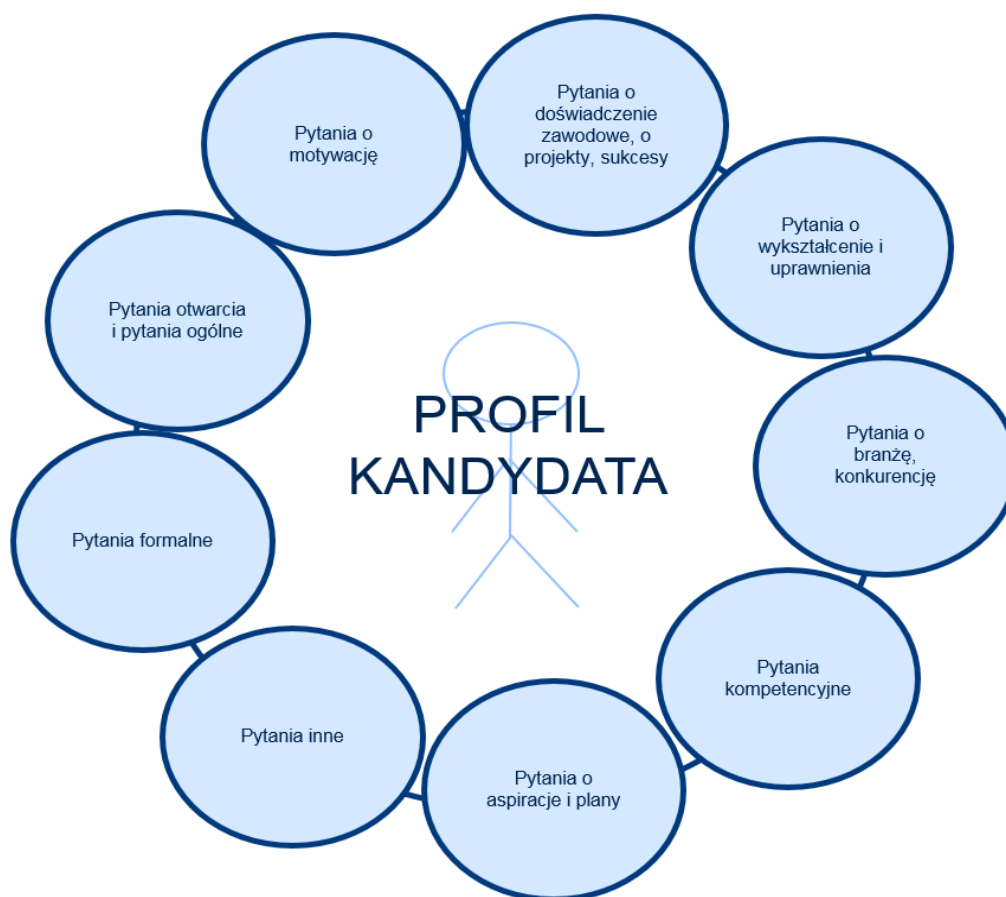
PROFIL KANDYDATA

Pytania o motywację

Pytania o doświadczenie zawodowe, o projekty, sukcesy

Pytania o wykształcenie i uprawnienia

Pytania o branżę, konkurencję

Pytania kompetencyjne

Pytania o aspiracje i plany

Pytania inne

Pytania formalne

Pytania otwarcia i pytania ogólne